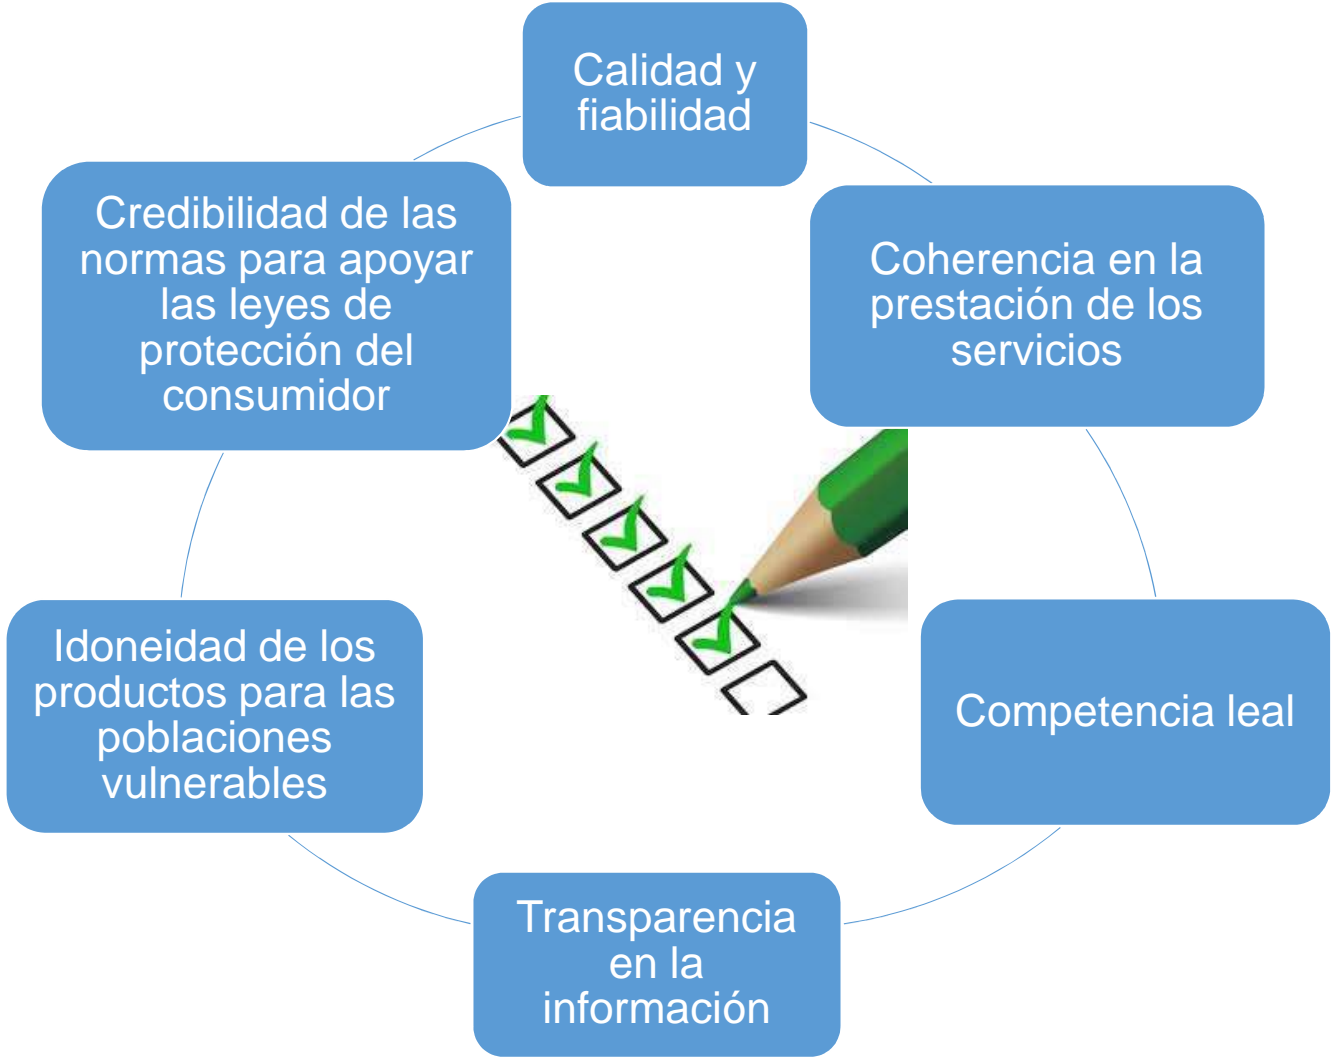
Calidad y fiabilidad

Coherencia en la prestación de los servicios

Competencia leal

Transparencia en la información

Idoneidad de los productos para las poblaciones vulnerables

Credibilidad de las normas para apoyar las leyes de protección del consumidor